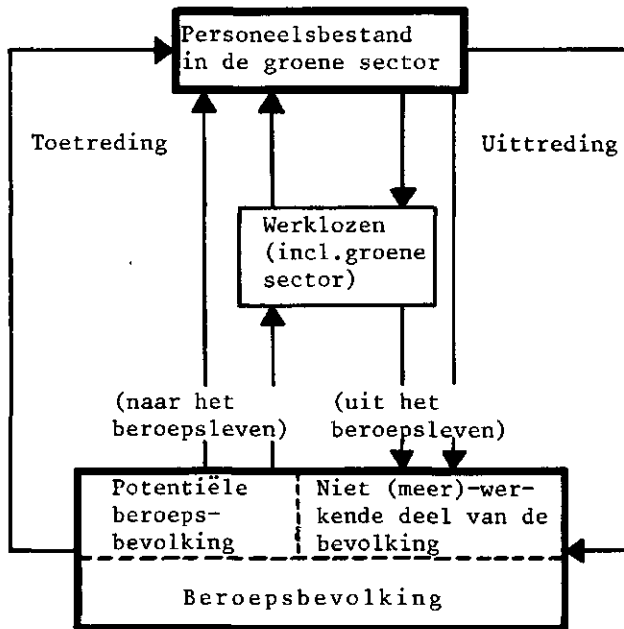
Personeelsbestand in de groene sector

Toetreding

Uittreding

Werklozen (incl.groene sector)

(naar het beroepsleven)

(uit het beroepsleven)

Potentiële beroepsbevolking

Niet (meer)-werkende deel van de bevolking

Beroepsbevolking